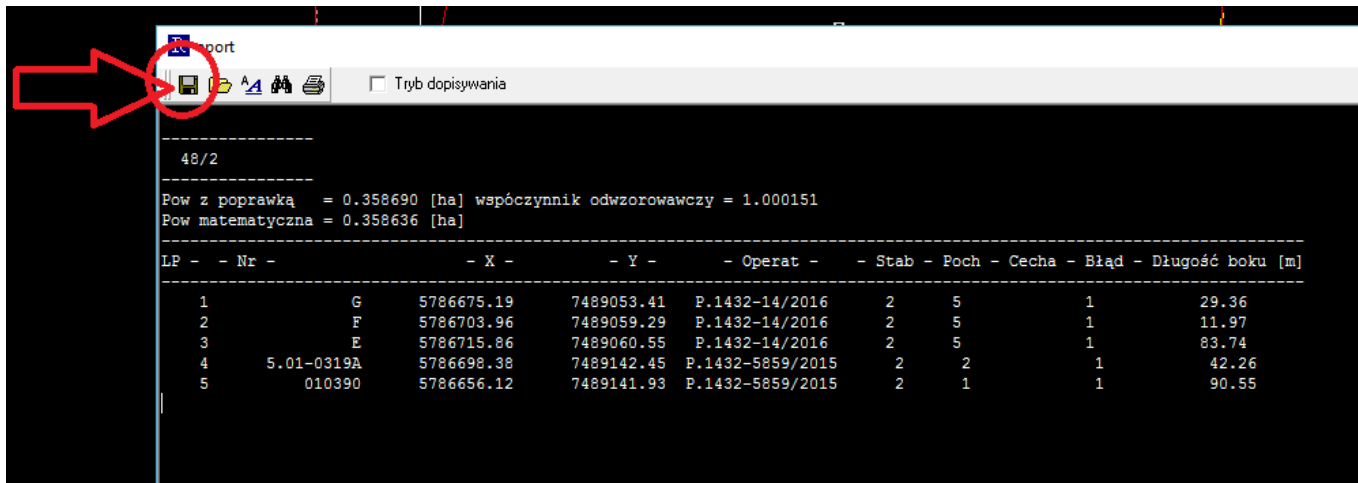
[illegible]port

Tryb dopisywania

----------------
48/2
----------------
Pow z poprawką = 0.358690 [ha] współczynnik odwzorowawczy = 1.000151
Pow matematyczna = 0.358636 [ha]

| LP | Nr | X | Y | Operat | Stab | Poch | Cecha | Błąd | Długość boku [m] |
|---|---|---|---|---|---|---|---|---|---|
| 1 | G | 5786675.19 | 7489053.41 | P.1432-14/2016 | 2 | 5 | | 1 | 29.36 |
| 2 | F | 5786703.96 | 7489059.29 | P.1432-14/2016 | 2 | 5 | | 1 | 11.97 |
| 3 | E | 5786715.86 | 7489060.55 | P.1432-14/2016 | 2 | 5 | | 1 | 83.74 |
| 4 | 5.01-0319A | 5786698.38 | 7489142.45 | P.1432-5859/2015 | 2 | 2 | | 1 | 42.26 |
| 5 | 010390 | 5786656.12 | 7489141.93 | P.1432-5859/2015 | 2 | 1 | | 1 | 90.55 |